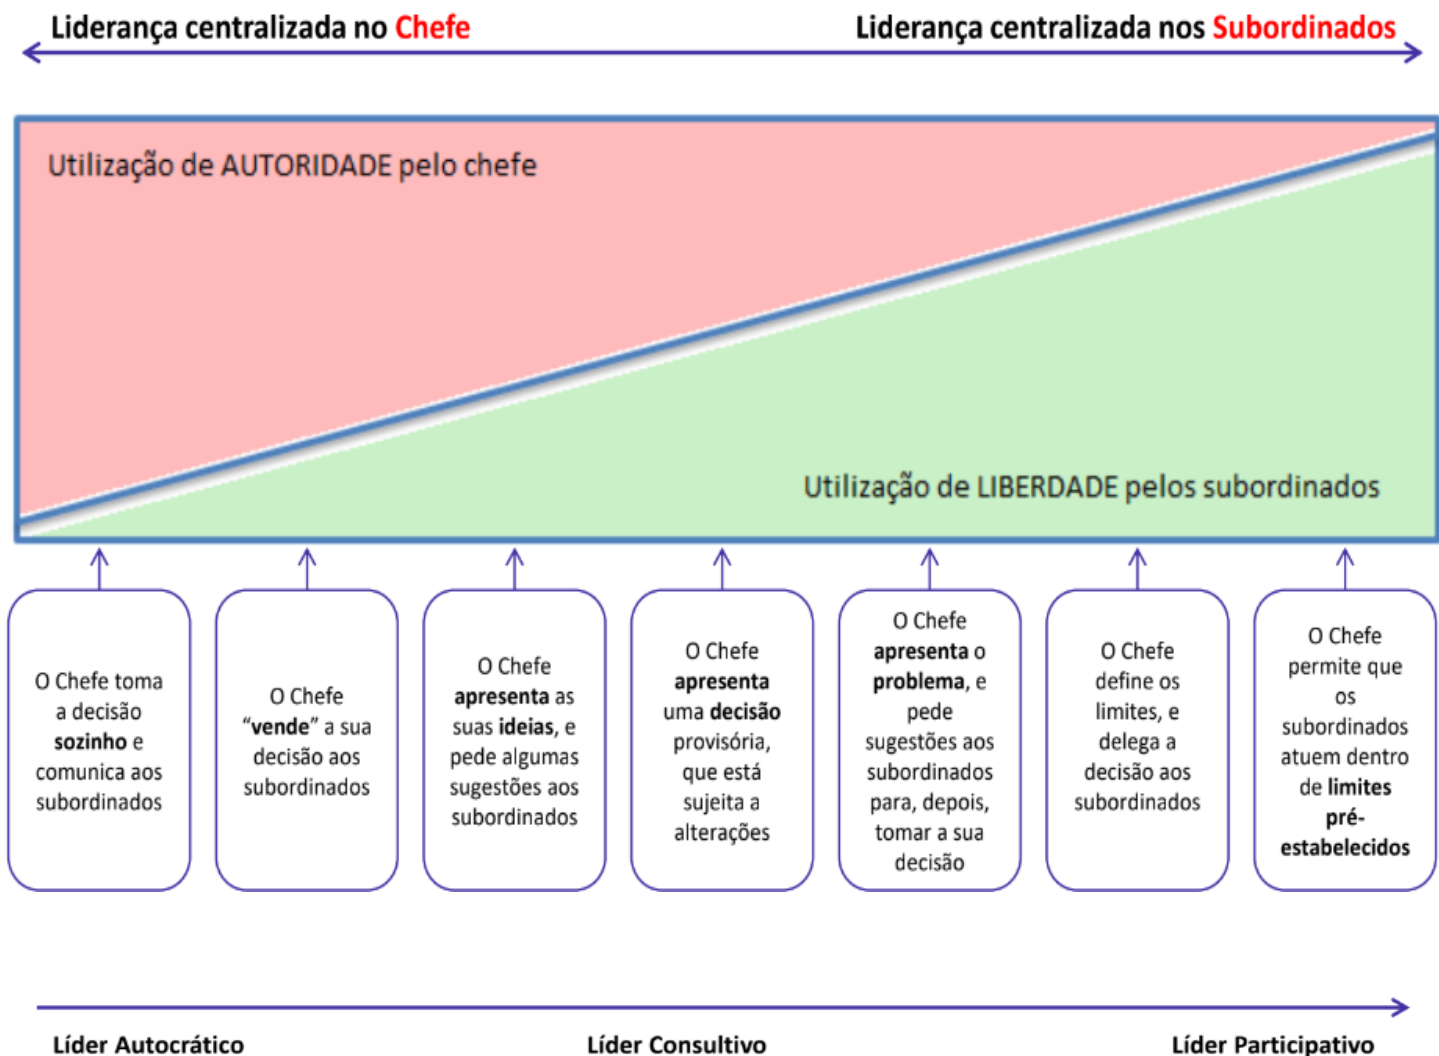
Liderança centralizada no Chefe

Liderança centralizada nos Subordinados

Utilização de AUTORIDADE pelo chefe

Utilização de LIBERDADE pelos subordinados

O Chefe toma a decisão sozinho e comunica aos subordinados

O Chefe "vende" a sua decisão aos subordinados

O Chefe apresenta as suas ideias, e pede algumas sugestões aos subordinados

O Chefe apresenta uma decisão provisória, que está sujeita a alterações

O Chefe apresenta o problema, e pede sugestões aos subordinados para, depois, tomar a sua decisão

O Chefe define os limites, e delega a decisão aos subordinados

O Chefe permite que os subordinados atuem dentro de limites pré-estabelecidos

Líder Autocrático

Líder Consultivo

Líder Participativo